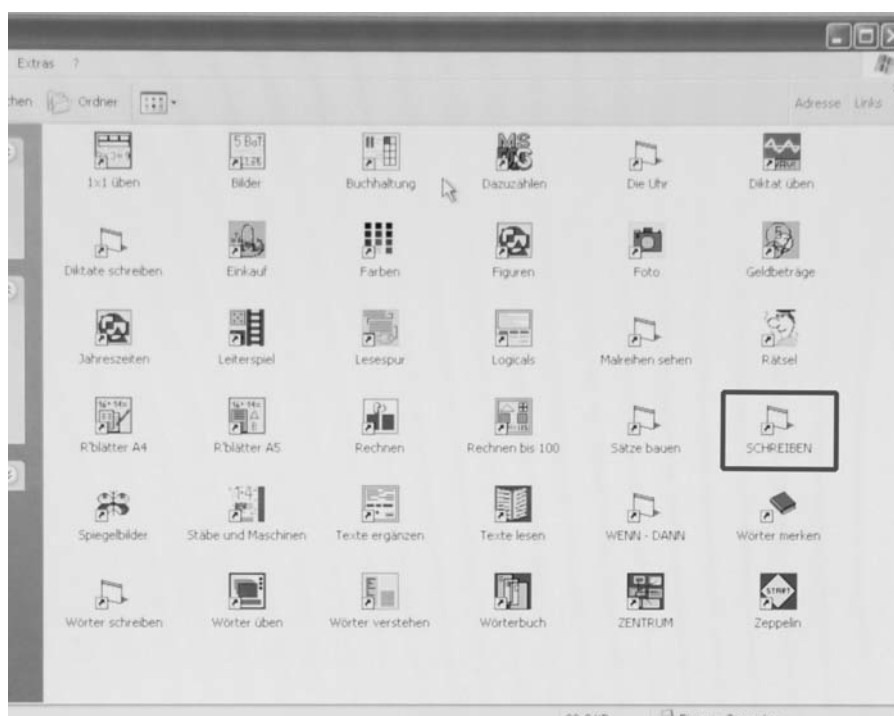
Extras ?

hen Ordner

Adresse Links

1x1 üben
Bilder
Buchhaltung
Dazuzählen
Die Uhr
Diktat üben

Diktate schreiben
Einkauf
Farben
Figuren
Foto
Geldbeträge

Jahreszeiten
Leiterspiel
Lesespur
Logicals
Malreihen sehen
Rätsel

R'blätter A4
R'blätter A5
Rechnen
Rechnen bis 100
Sätze bauen
SCHREIBEN

Spiegelbilder
Stäbe und Maschinen
Texte ergänzen
Texte lesen
WENN - DANN
Wörter merken

Wörter schreiben
Wörter üben
Wörter verstehen
Wörterbuch
ZENTRUM
Zeppelin